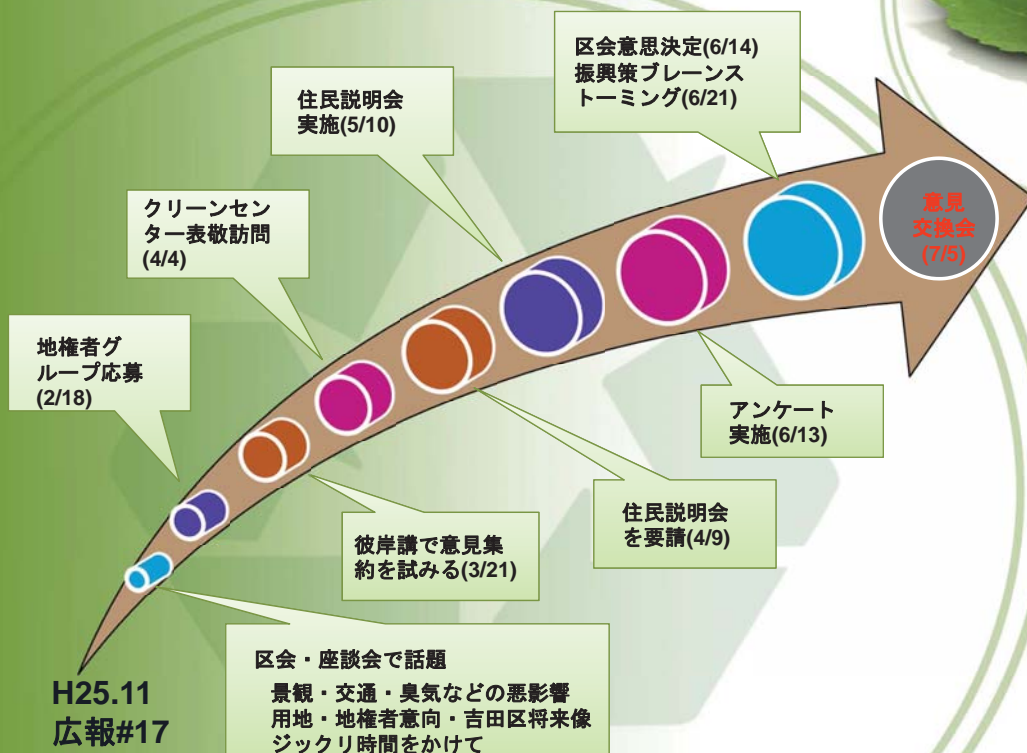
区会意思決定(6/14)
振興策ブレーンストーミング(6/21)

住民説明会
実施(5/10)

クリーンセンター表敬訪問
(4/4)

意見
交換会
(7/5)

地権者グループ応募
(2/18)

アンケート
実施(6/13)

住民説明会
を要請(4/9)

彼岸講で意見集約を試みる(3/21)

区会・座談会で話題
景観・交通・臭気などの悪影響
用地・地権者意向・吉田区将来像
ジックリ時間をかけて

H25.11
広報#17